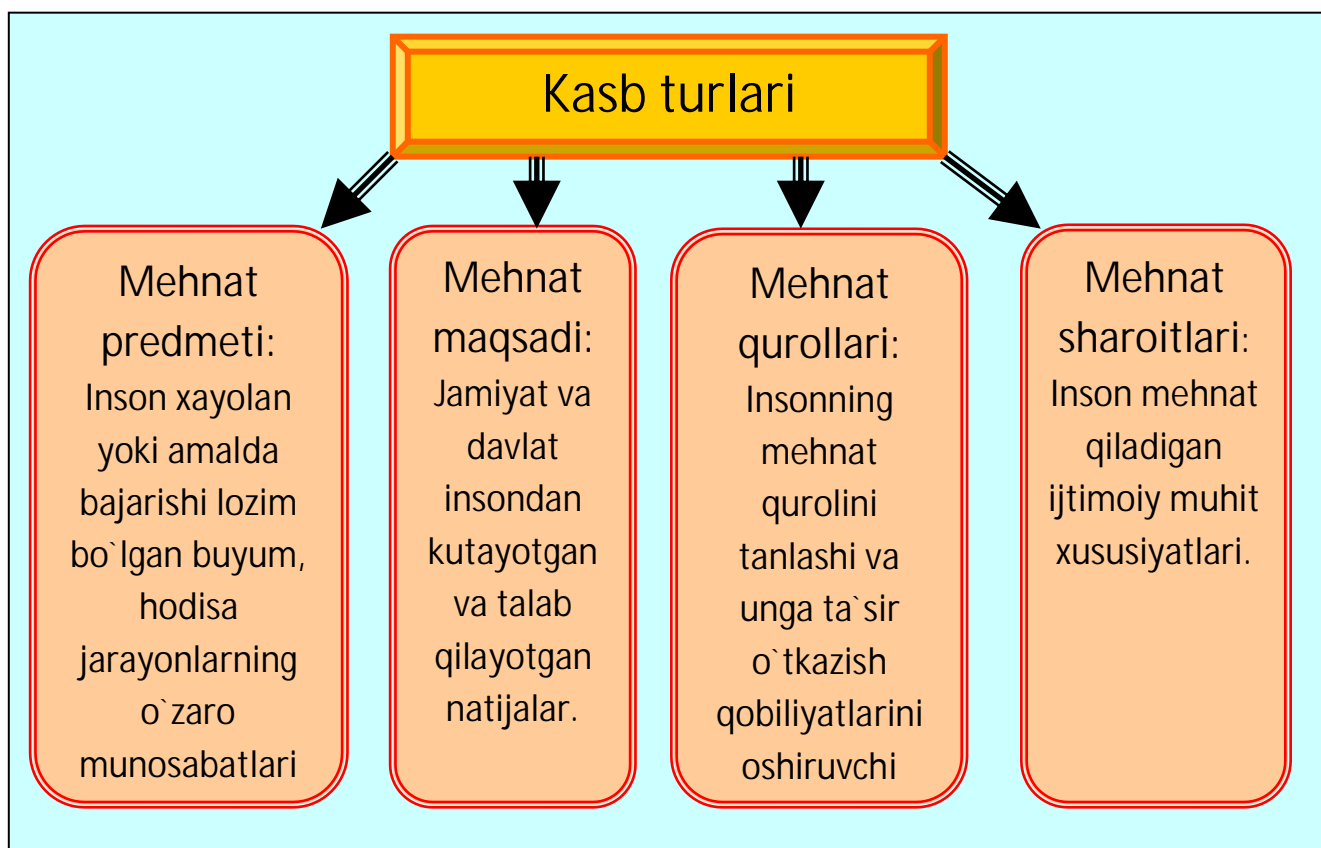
Kasb turlari

Mehnat predmeti: Inson xayolan yoki amalda bajarishi lozim bo`lgan buyum, hodisa jarayonlarning o`zaro munosabatlari

Mehnat maqsadi: Jamiyat va davlat insondan kutayotgan va talab qilayotgan natijalar.

Mehnat qurollari: Insonning mehnat qurolini tanlashi va unga ta`sir o`tkazish qobiliyatlarini oshiruvchi

Mehnat sharoitlari: Inson mehnat qiladigan ijtimoiy muhit xususiyatlari.